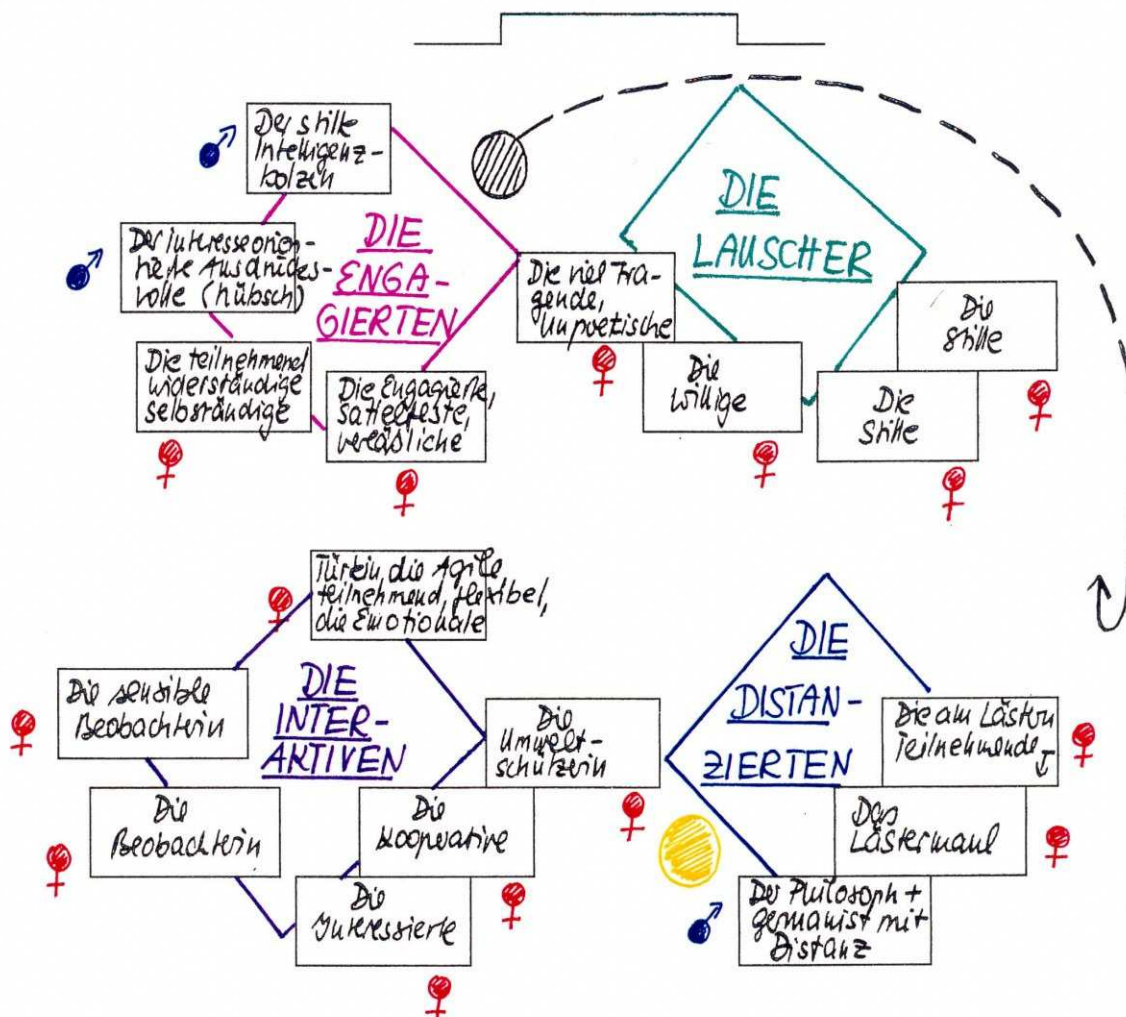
Der stille Intelligenzbolzen

Der interesseorientierte Ausdrucksvolle (hübsch)

DIE ENGAGIERTEN

Die teilnehmend widerständige selbständige

Die Engagierte, sattelfeste, verläßliche

Die viel Fragende, unpoetische

DIE LAUSCHER

Die Stille

Die Willige

Die Stille

Türkin, die Agile teilnehmend, flexibel, die Emotionale

Die sensible Beobachterin

DIE INTERAKTIVEN

Die Umweltschützerin

Die Beobachterin

Die Kooperative

Die Interessierte

DIE DISTANZIERTEN

Die am Lästern Teilnehmende

Das Lästermaul

Der Philosoph + Germanist mit Distanz